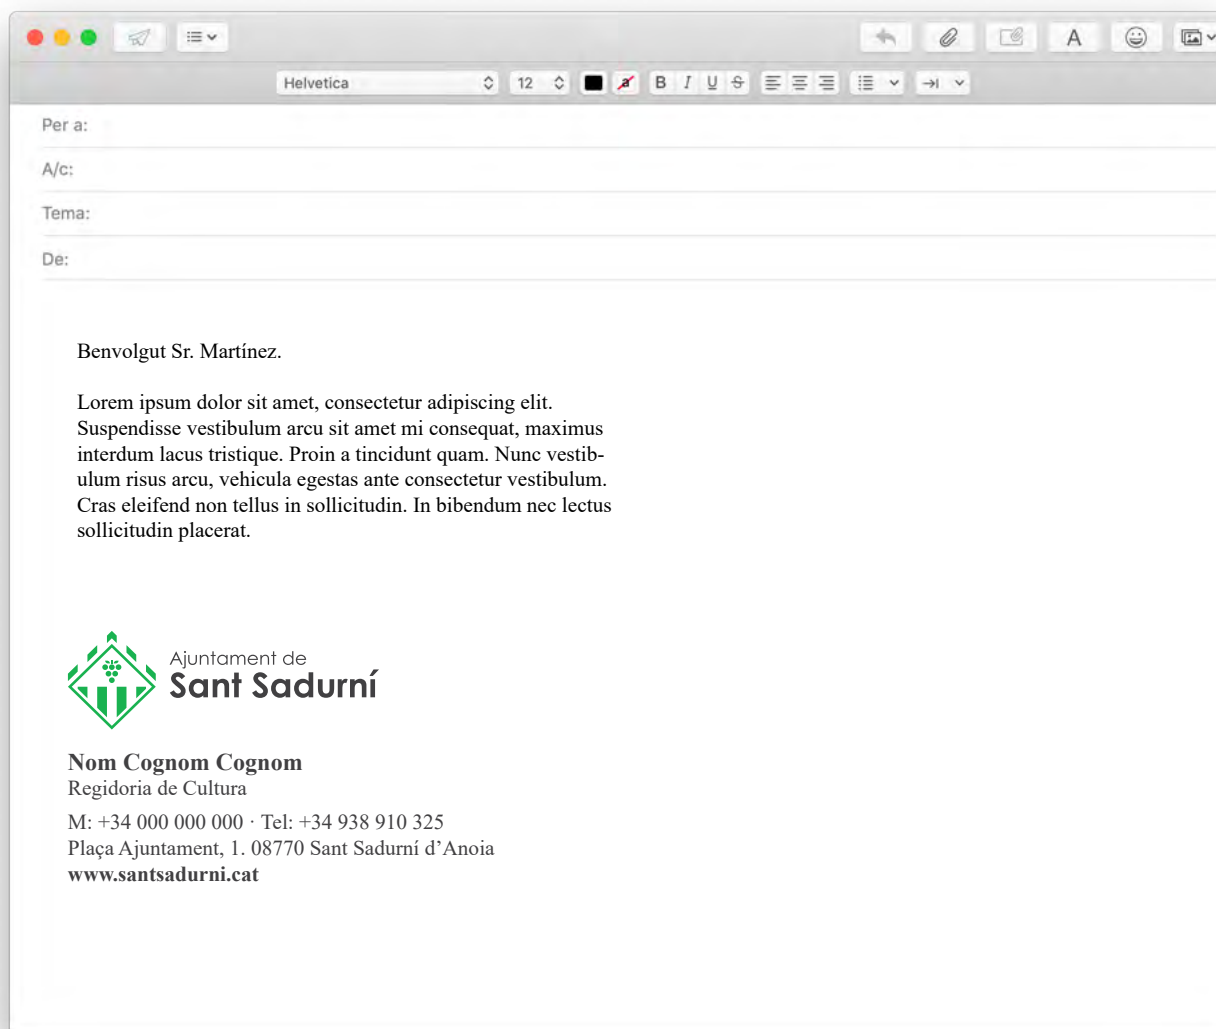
Helvetica 12 B I U S

Per a:

A/c:

Tema:

De:

Benvolgut Sr. Martínez.

Lorem ipsum dolor sit amet, consectetur adipiscing elit. Suspendisse vestibulum arcu sit amet mi consequat, maximus interdum lacus tristique. Proin a tincidunt quam. Nunc vestibulum risus arcu, vehicula egestas ante consectetur vestibulum. Cras eleifend non tellus in sollicitudin. In bibendum nec lectus sollicitudin placerat.

Ajuntament de
Sant Sadurní

Nom Cognom Cognom
Regidoria de Cultura
M: +34 000 000 000 · Tel: +34 938 910 325
Plaça Ajuntament, 1. 08770 Sant Sadurní d'Anoia
www.santsadurni.cat